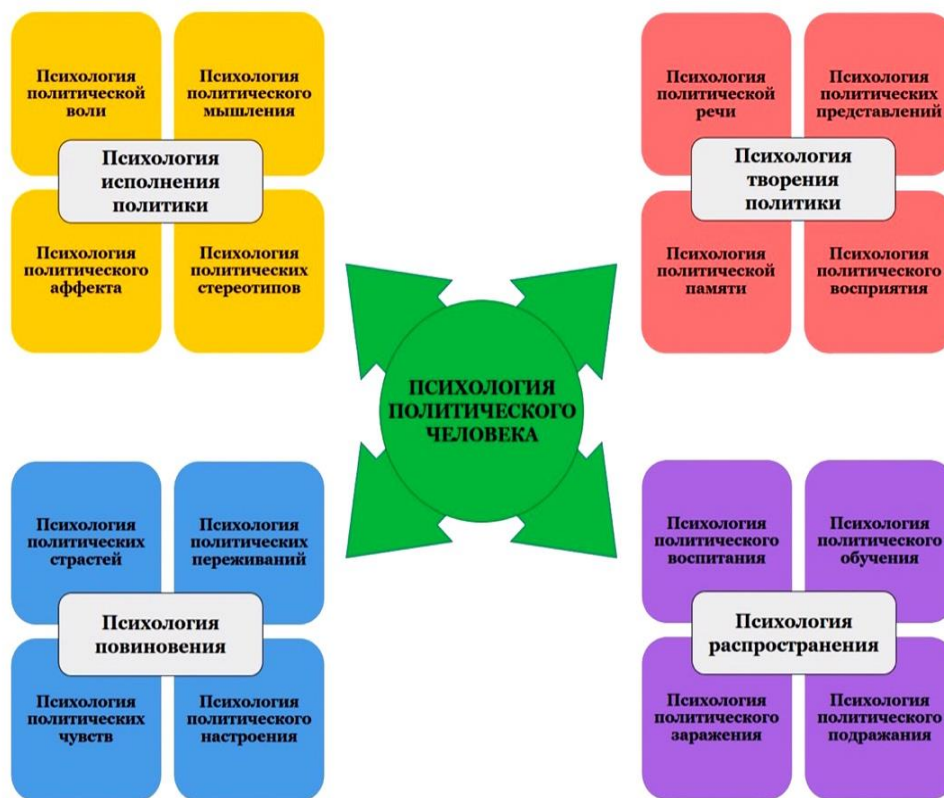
Психология политической воли

Психология политического мышления

Психология исполнения политики

Психология политического аффекта

Психология политических стереотипов

Психология политической речи

Психология политических представлений

Психология творения политики

Психология политической памяти

Психология политического восприятия

ПСИХОЛОГИЯ ПОЛИТИЧЕСКОГО ЧЕЛОВЕКА

Психология политических страстей

Психология политических переживаний

Психология повиновения

Психология политических чувств

Психология политического настроения

Психология политического воспитания

Психология политического обучения

Психология распространения

Психология политического заражения

Психология политического подражания